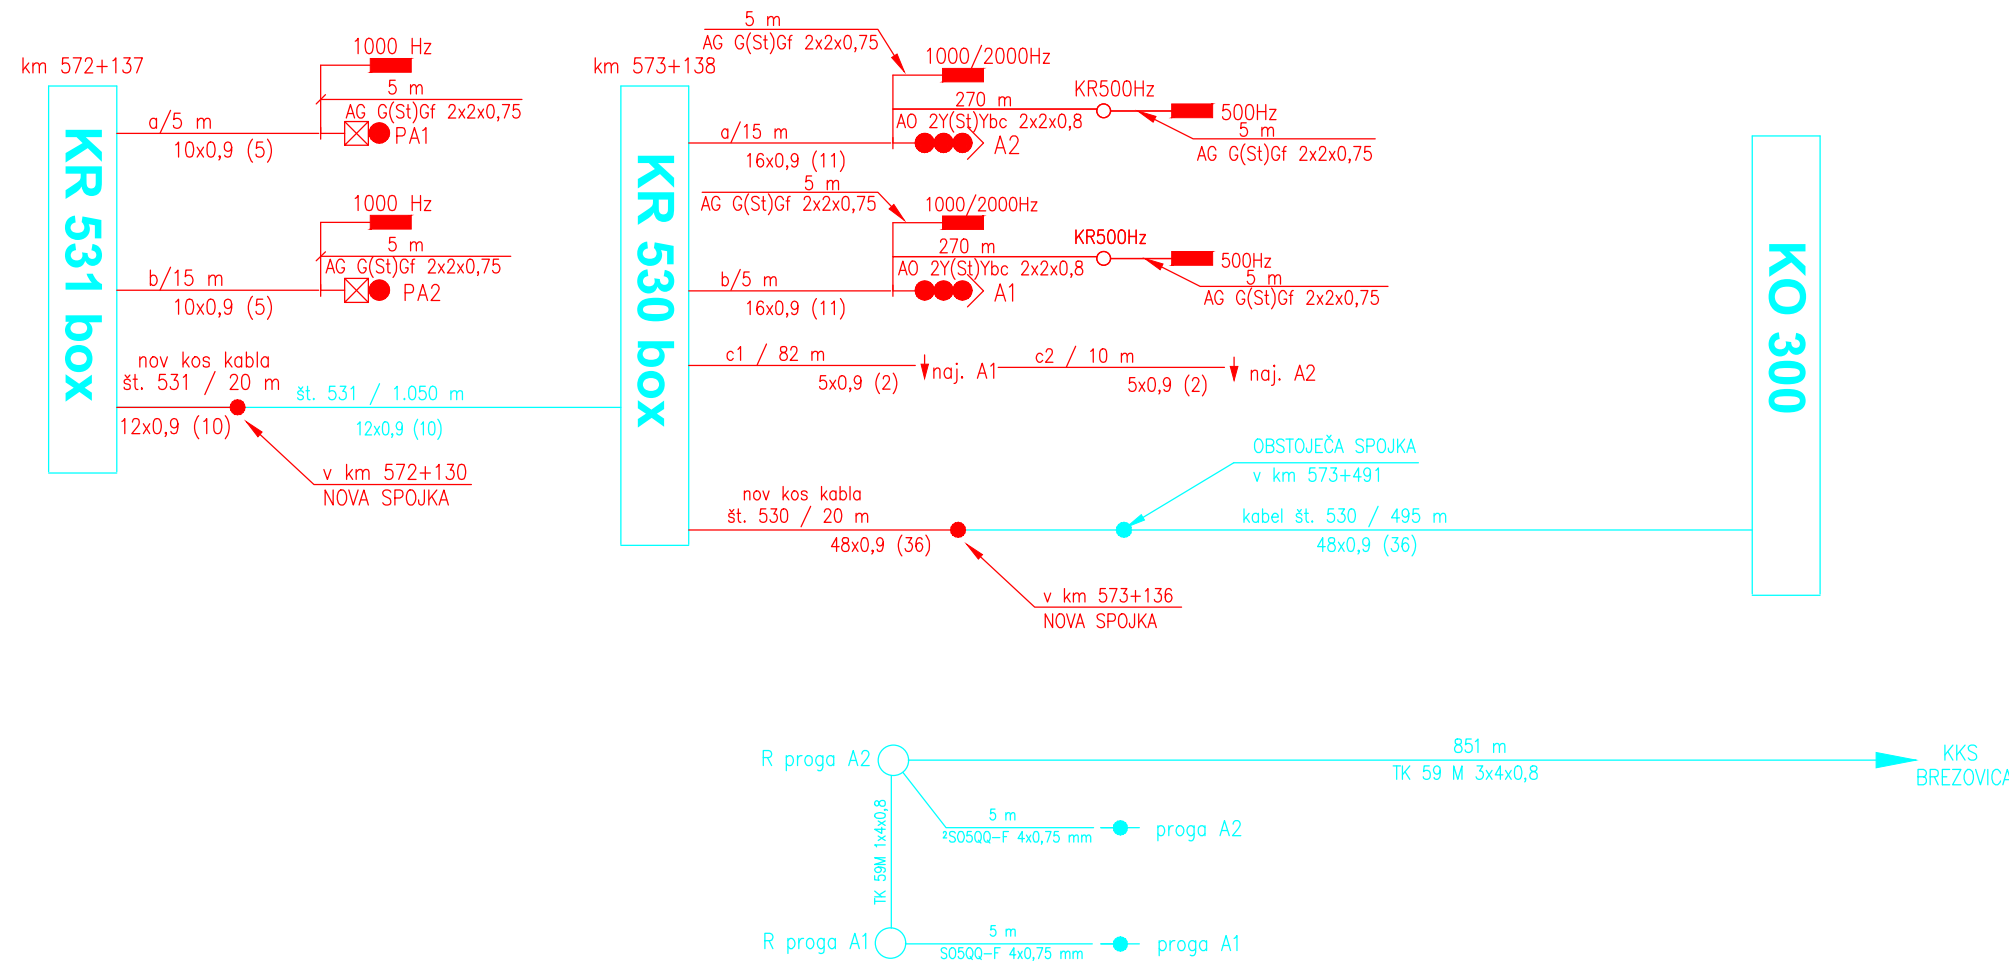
km 572+137

KR 531 box

1000 Hz
5 m
AG G(St)Gf 2x2x0,75
a/5 m
10x0,9 (5)
PA1

1000 Hz
5 m
AG G(St)Gf 2x2x0,75
b/15 m
10x0,9 (5)
PA2

nov kos kabla
št. 531 / 20 m
12x0,9 (10)
št. 531 / 1.050 m
12x0,9 (10)
v km 572+130
NOVA SPOJKA

km 573+138

KR 530 box

5 m
AG G(St)Gf 2x2x0,75
1000/2000Hz
270 m
AO 2Y(St)Ybc 2x2x0,8
KR500Hz
500Hz
5 m
AG G(St)Gf 2x2x0,75
a/15 m
16x0,9 (11)
A2

5 m
AG G(St)Gf 2x2x0,75
1000/2000Hz
270 m
AO 2Y(St)Ybc 2x2x0,8
KR500Hz
500Hz
5 m
AG G(St)Gf 2x2x0,75
b/5 m
16x0,9 (11)
A1

c1 / 82 m
5x0,9 (2)
naj. A1
c2 / 10 m
5x0,9 (2)
naj. A2

OBSTOJEČA SPOJKA
v km 573+491
nov kos kabla
št. 530 / 20 m
48x0,9 (36)
kabel št. 530 / 495 m
48x0,9 (36)
v km 573+136
NOVA SPOJKA

KO 300

R proga A2
851 m
TK 59 M 3x4x0,8
KKS
BREZOVICA
5 m
²S05QQ-F 4x0,75 mm
proga A2
TK 59M 1x4x0,8
R proga A1
5 m
S05QQ-F 4x0,75 mm
proga A1